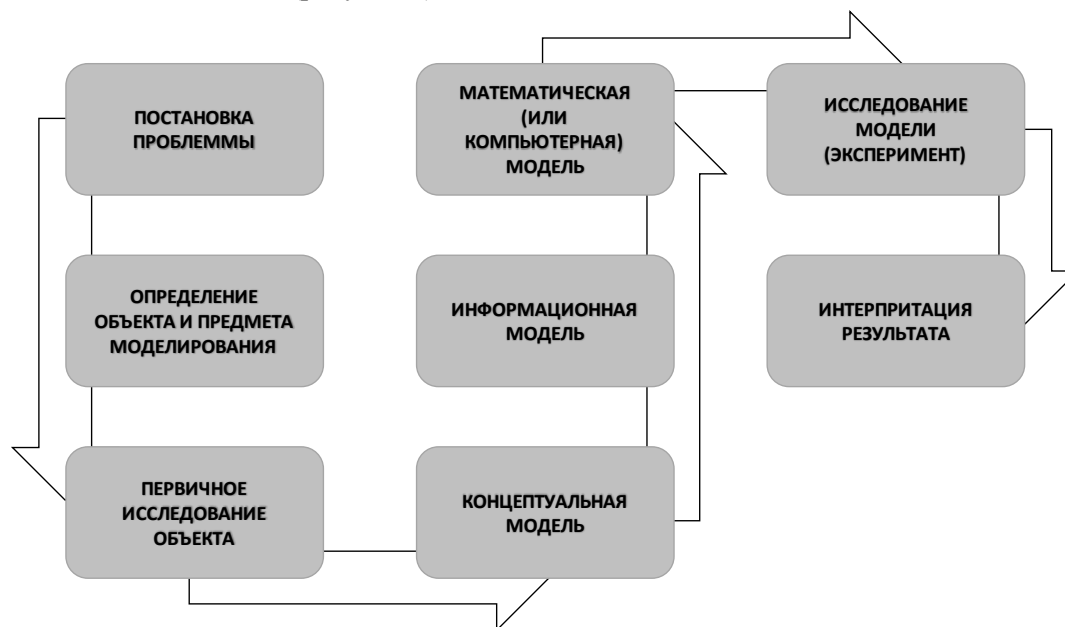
ПОСТАНОВКА ПРОБЛЕММЫ

ОПРЕДЕЛЕНИЕ ОБЪЕКТА И ПРЕДМЕТА МОДЕЛИРОВАНИЯ

ПЕРВИЧНОЕ ИССЛЕДОВАНИЕ ОБЪЕКТА

КОНЦЕПТУАЛЬНАЯ МОДЕЛЬ

ИНФОРМАЦИОННАЯ МОДЕЛЬ

МАТЕМАТИЧЕСКАЯ (ИЛИ КОМПЬЮТЕРНАЯ) МОДЕЛЬ

ИССЛЕДОВАНИЕ МОДЕЛИ (ЭКСПЕРИМЕНТ)

ИНТЕРПРИТАЦИЯ РЕЗУЛЬТАТА